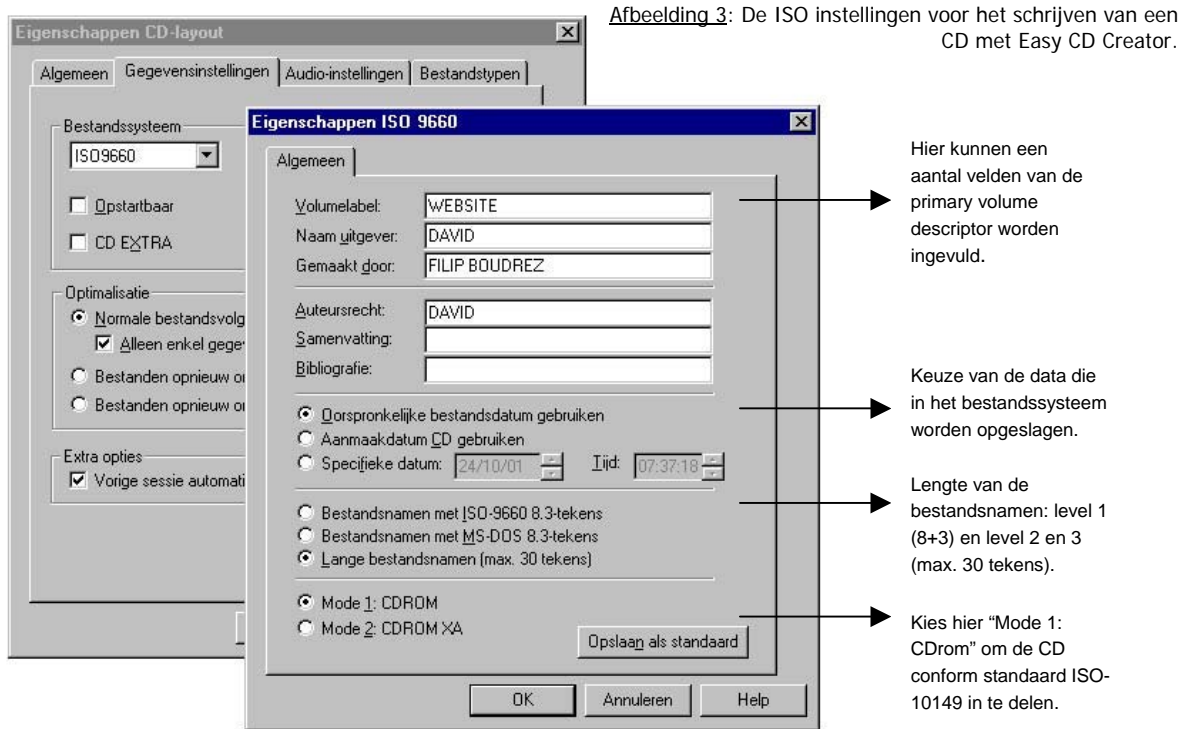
Afbeelding 3: De ISO instellingen voor het schrijven van een CD met Easy CD Creator.

Eigenschappen CD-layout

Algemeen | Gegevensinstellingen | Audio-instellingen | Bestandstypen

Bestandssysteem
ISO9660
Opstartbaar
CD EXTRA

Optimalisatie
Normale bestandsvolg
Alleen enkel gegev
Bestanden opnieuw o
Bestanden opnieuw o

Extra opties
Vorige sessie automati

Eigenschappen ISO 9660

Algemeen

Volumelabel: WEBSITE
Naam uitgever: DAVID
Gemaakt door: FILIP BOUDREZ

Auteursrecht: DAVID
Samenvatting:
Bibliografie:

Oorspronkelijke bestandsdatum gebruiken
Aanmaakdatum CD gebruiken
Specifieke datum: 24/10/01 Tijd: 07:37:18

Bestandsnamen met ISO-9660 8.3-tekens
Bestandsnamen met MS-DOS 8.3-tekens
Lange bestandsnamen (max. 30 tekens)

Mode 1: CDROM
Mode 2: CDROM XA

Opslaan als standaard

OK | Annuleren | Help

Hier kunnen een aantal velden van de primary volume descriptor worden ingevuld.

Keuze van de data die in het bestandssysteem worden opgeslagen.

Lengte van de bestandsnamen: level 1 (8+3) en level 2 en 3 (max. 30 tekens).

Kies hier "Mode 1: CDrom" om de CD conform standaard ISO-10149 in te delen.